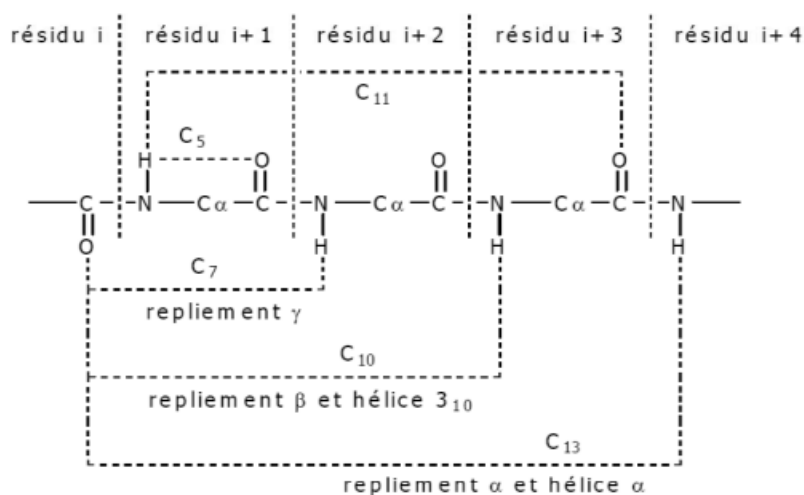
résidu i | résidu i+1 | résidu i+2 | résidu i+3 | résidu i+4

$C_{11}$

$C_5$

H O O O

C N Cα C N Cα C N Cα C N

O H H H

$C_7$

repliement γ

$C_{10}$

repliement β et hélice $3_{10}$

$C_{13}$

repliement α et hélice α